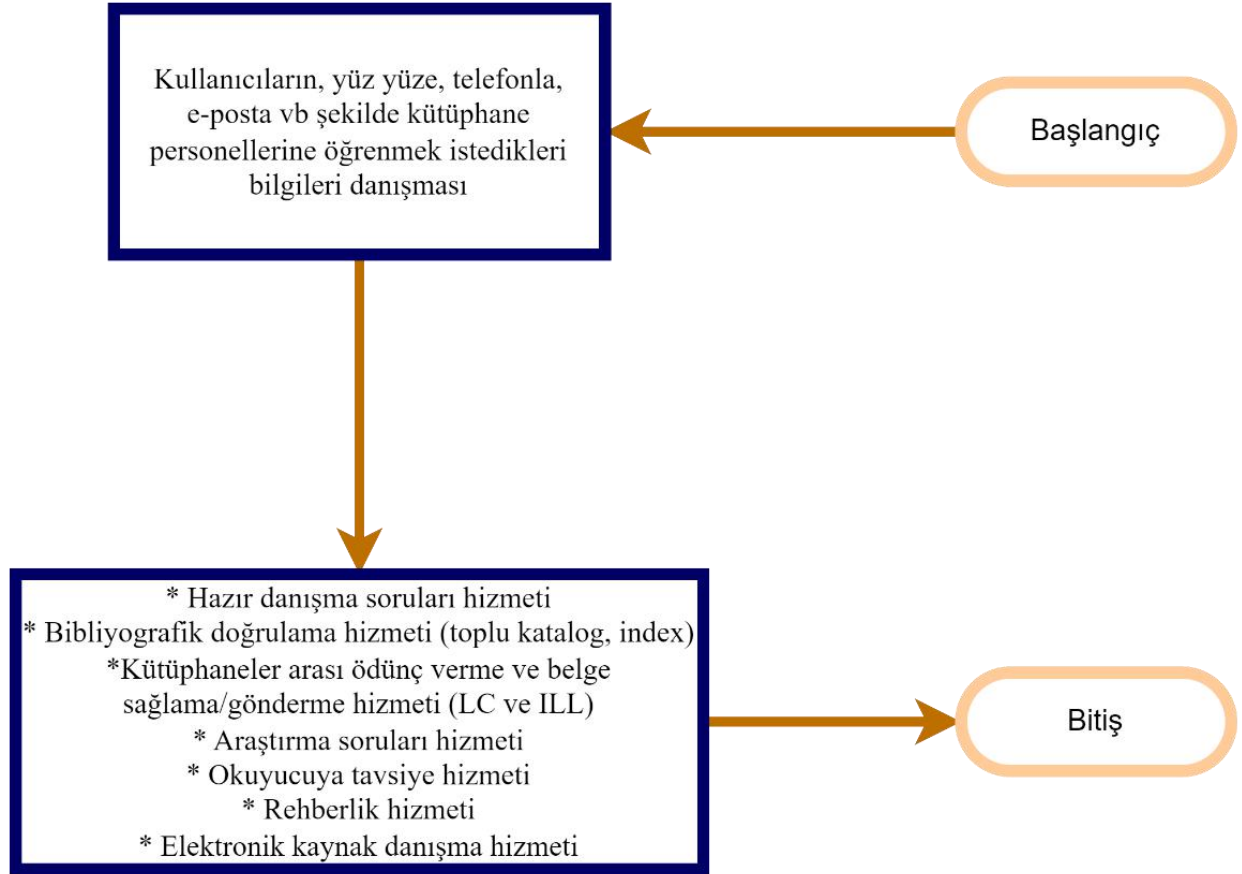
Başlangıç

Kullanıcıların, yüz yüze, telefonla, e-posta vb şekilde kütüphane personellerine öğrenmek istedikleri bilgileri danışması

* Hazır danışma soruları hizmeti
* Bibliyografik doğrulama hizmeti (toplu katalog, index)
*Kütüphaneler arası ödünç verme ve belge sağlama/gönderme hizmeti (LC ve ILL)
* Araştırma soruları hizmeti
* Okuyucuya tavsiye hizmeti
* Rehberlik hizmeti
* Elektronik kaynak danışma hizmeti

Bitiş